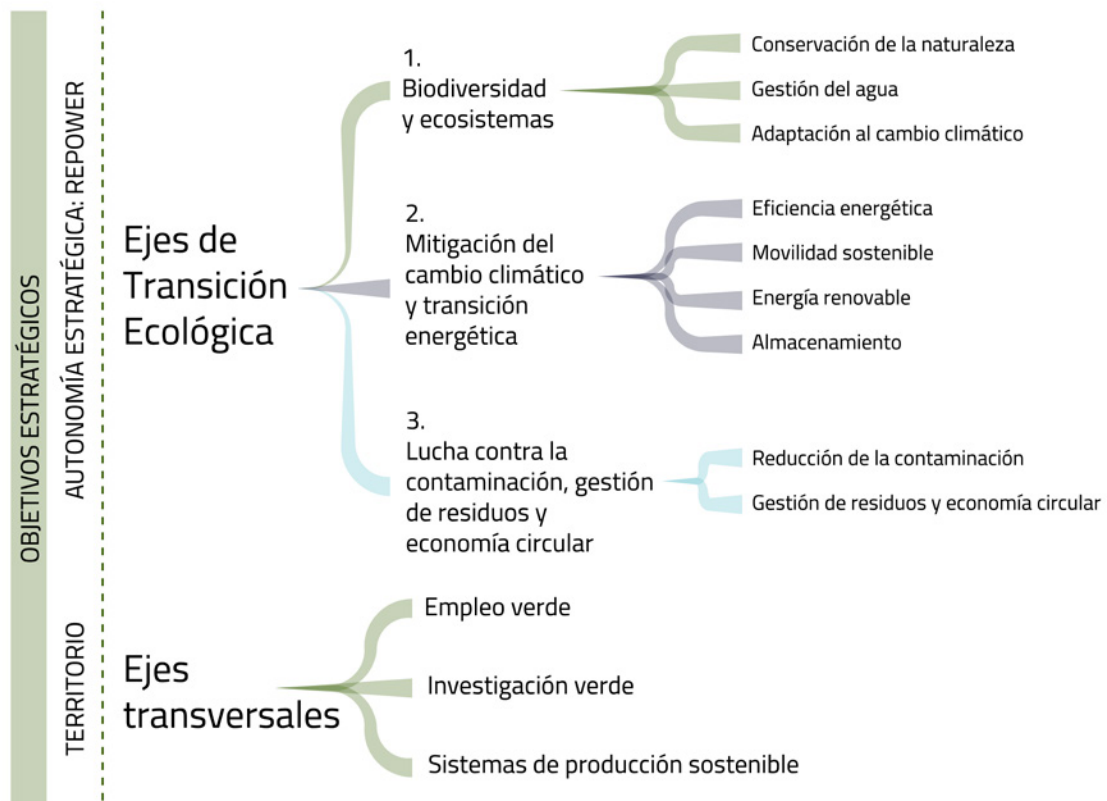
OBJETIVOS ESTRATÉGICOS

AUTONOMÍA ESTRATÉGICA: REPOWER

Ejes de Transición Ecológica

1. Biodiversidad y ecosistemas

Conservación de la naturaleza
Gestión del agua
Adaptación al cambio climático

2. Mitigación del cambio climático y transición energética

Eficiencia energética
Movilidad sostenible
Energía renovable
Almacenamiento

3. Lucha contra la contaminación, gestión de residuos y economía circular

Reducción de la contaminación
Gestión de residuos y economía circular

TERRITORIO

Ejes transversales

Empleo verde
Investigación verde
Sistemas de producción sostenible